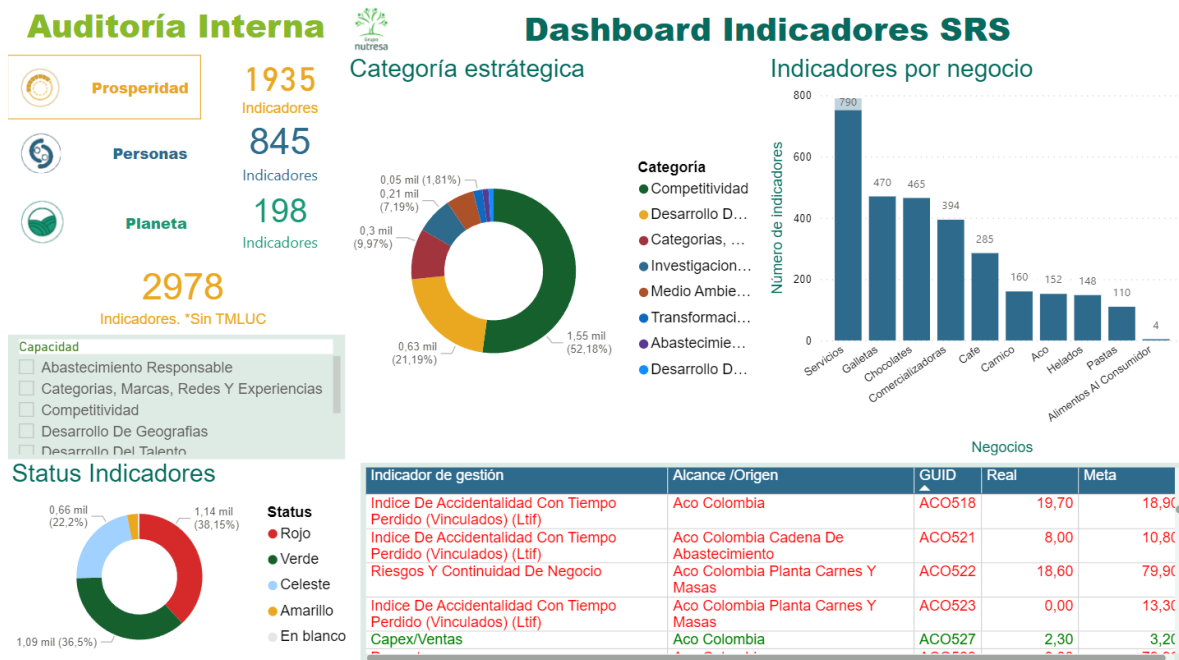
Auditoría Interna

Grupo nutresa

Dashboard Indicadores SRS

Prosperidad
1935
Indicadores

Personas
845
Indicadores

Planeta
198
Indicadores

2978
Indicadores. *Sin TMLUC

Capacidad
Abastecimiento Responsable
Categorias, Marcas, Redes Y Experiencias
Competitividad
Desarrollo De Geografias
Desarrollo Del Talento

Categoría estratégica

0,05 mil (1,81%)
0,21 mil (7,19%)
0,3 mil (9,97%)
0,63 mil (21,19%)
1,55 mil (52,18%)

Categoría
Competitividad
Desarrollo D...
Categorias, ...
Investigacion...
Medio Ambie...
Transformaci...
Abastecimie...
Desarrollo D...

Indicadores por negocio

| Negocio | Número de indicadores |
|---|---|
| Servicios | 790 |
| Galletas | 470 |
| Chocolates | 465 |
| Comercializadoras | 394 |
| Cafe | 285 |
| Carnico | 160 |
| Aco | 152 |
| Helados | 148 |
| Pastas | 110 |
| Alimentos Al Consumidor | 4 |

800
600
400
200
0
Numero de indicadores
Negocios

Status Indicadores

0,66 mil (22,2%)
1,14 mil (38,15%)
1,09 mil (36,5%)

Status
Rojo
Verde
Celeste
Amarillo
En blanco

| Indicador de gestión | Alcance /Origen | GUID | Real | Meta |
|---|---|---|---|---|
| Indice De Accidentalidad Con Tiempo Perdido (Vinculados) (Ltif) | Aco Colombia | ACO518 | 19,70 | 18,9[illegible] |
| Indice De Accidentalidad Con Tiempo Perdido (Vinculados) (Ltif) | Aco Colombia Cadena De Abastecimiento | ACO521 | 8,00 | 10,8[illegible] |
| Riesgos Y Continuidad De Negocio | Aco Colombia Planta Carnes Y Masas | ACO522 | 18,60 | 79,9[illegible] |
| Indice De Accidentalidad Con Tiempo Perdido (Vinculados) (Ltif) | Aco Colombia Planta Carnes Y Masas | ACO523 | 0,00 | 13,3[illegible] |
| Capex/Ventas | Aco Colombia | ACO527 | 2,30 | 3,2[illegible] |
| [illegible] | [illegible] | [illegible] | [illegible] | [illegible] |